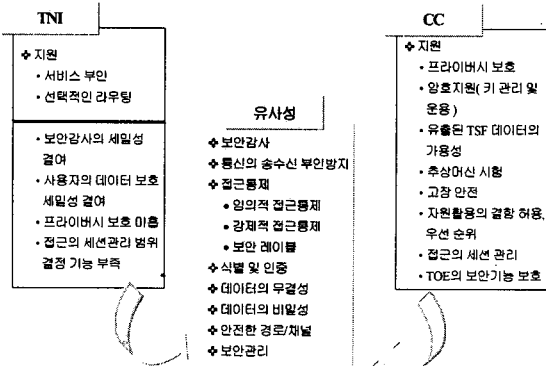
TNI

◆ 지원
• 서비스 부인
• 선택적인 라우팅

• 보안감사의 세밀성 결여
• 사용자의 데이터 보호 세밀성 결여
• 프라이버시 보호 미흡
• 접근의 세션관리 범위 결정 기능 부족

유사성

◆ 보안감사
◆ 통신의 송수신 부인방지
◆ 접근통제
• 임의적 접근통제
• 강제적 접근통제
• 보안 레이블
◆ 식별 및 인증
◆ 데이터의 무결성
◆ 데이터의 비밀성
◆ 안전한 경로/채널
◆ 보안관리

CC

◆ 지원
• 프라이버시 보호
• 암호지원( 키 관리 및 운용 )
• 유출된 TSF 데이터의 가용성
• 추상머신 시험
• 고장 안전
• 자원활용의 결함 허용, 우선 순위
• 접근의 세션 관리
• TOE의 보안기능 보호